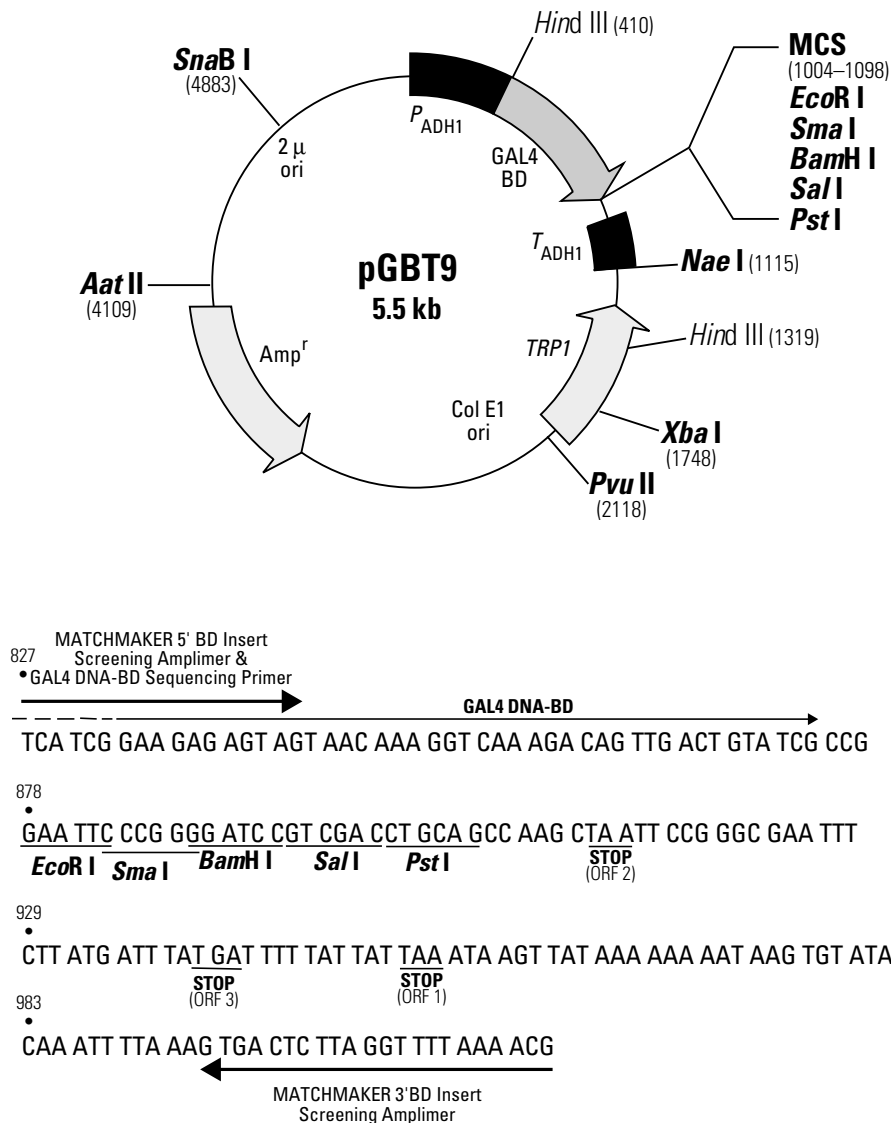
*Hin*d III (410)

***Sna*B I** (4883)

$P_{ADH1}$

MCS (1004–1098)
***Eco*R I**
***Sma* I**
***Bam*H I**
***Sal* I**
***Pst* I**

2 μ ori

GAL4 BD

$T_{ADH1}$

***Nae* I** (1115)

***Aat* II** (4109)

**pGBT9**
**5.5 kb**

*Hin*d III (1319)

$Amp^r$

*TRP1*

Col E1 ori

***Xba* I** (1748)

***Pvu* II** (2118)

827
MATCHMAKER 5' BD Insert Screening Amplimer & GAL4 DNA-BD Sequencing Primer

GAL4 DNA-BD

TCA TCG GAA GAG AGT AGT AAC AAA GGT CAA AGA CAG TTG ACT GTA TCG CCG

878
GAA TTC CCG GGG ATC CGT CGA CCT GCA GCC AAG CTA ATT CCG GGC GAA TTT
***Eco*R I** ***Sma* I** ***Bam*H I** ***Sal* I** ***Pst* I** STOP (ORF 2)

929
CTT ATG ATT TAT GAT TTT TAT TAT TAA ATA AGT TAT AAA AAA AAT AAG TGT ATA
STOP (ORF 3) STOP (ORF 1)

983
CAA ATT TTA AAG TGA CTC TTA GGT TTT AAA ACG

MATCHMAKER 3'BD Insert Screening Amplimer